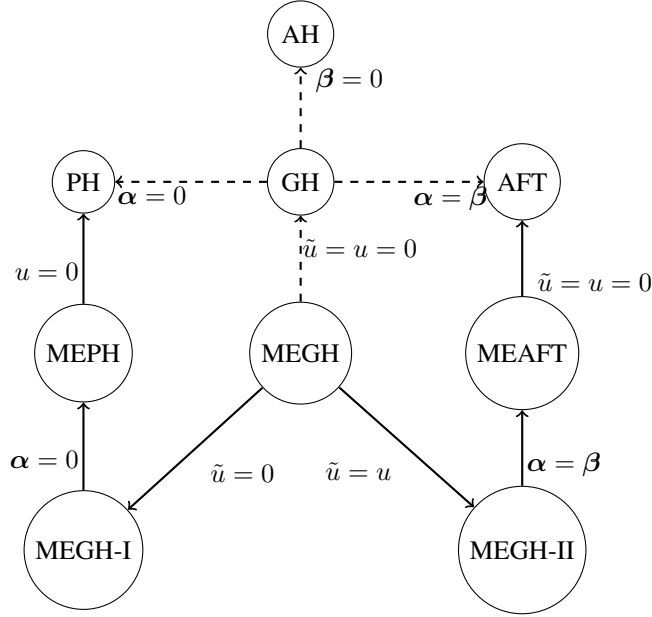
AH

$\boldsymbol{\beta} = 0$

PH

$\boldsymbol{\alpha} = 0$

GH

$\boldsymbol{\alpha} = \boldsymbol{\beta}$

AFT

$u = 0$

$\tilde{u} = u = 0$

$\tilde{u} = u = 0$

MEPH

MEGH

MEAFT

$\boldsymbol{\alpha} = 0$

$\tilde{u} = 0$

$\tilde{u} = u$

$\boldsymbol{\alpha} = \boldsymbol{\beta}$

MEGH-I

MEGH-II